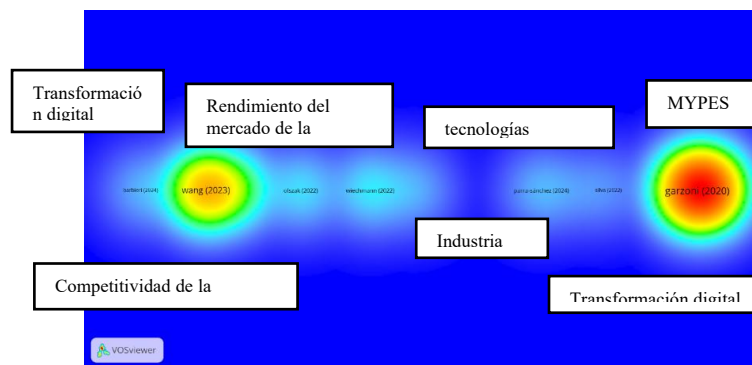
Transformación digital

Rendimiento del mercado de la

tecnologías

MYPES

battisti (2024)

wang (2023)

olszak (2022)

eikelenboom (2022)

parra-sánchez (2024)

silva (2022)

garzoni (2020)

Industria

Competitividad de la

Transformación digital

VOSviewer